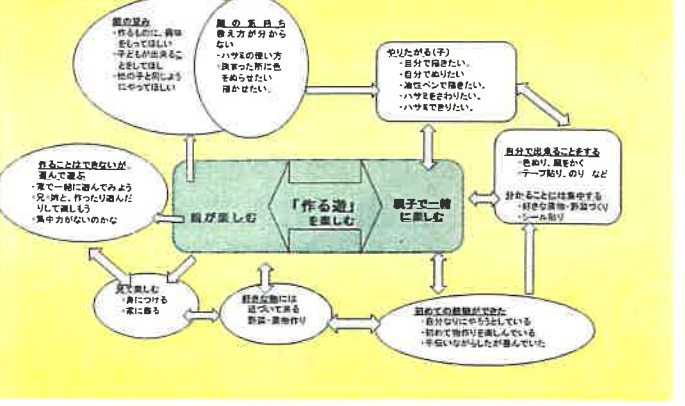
親の望み
・作るものに、興味をもってほしい
・子どもが出来ることをしてほしい
・他の子と同じようにやってほしい

親の気持ち
教え方が分からない
・ハサミの使い方
・決まった所に色をぬらせたい
描かせたい。

やりたがる(子)
・自分で描きたい。
・自分でぬりたい
・油性ペンで描きたい。
・ハサミをさわりたい。
・ハサミできりたい。

自分で出来ることをする
・色ぬり、線をかく
・テープ貼り、のり など
好きなことには集中する
・好きな動物・野菜づくり
・シール貼り

作ることはできないが、遊んで遊ぶ
・家で一緒に遊んでみよう
・兄・姉と、作ったり遊んだりして楽しもう
・集中力がないのかな

親が楽しむ

「作る遊」を楽しむ

親子で一緒に楽しむ

見て楽しむ
・身につける
・家に飾る

好きな動物には近づいてくる
野菜・果物作り

初めての経験ができた
・自分なりにやろうとしている
・初めて物作りを楽しんでいる
・手伝いながらしたが喜んでいた